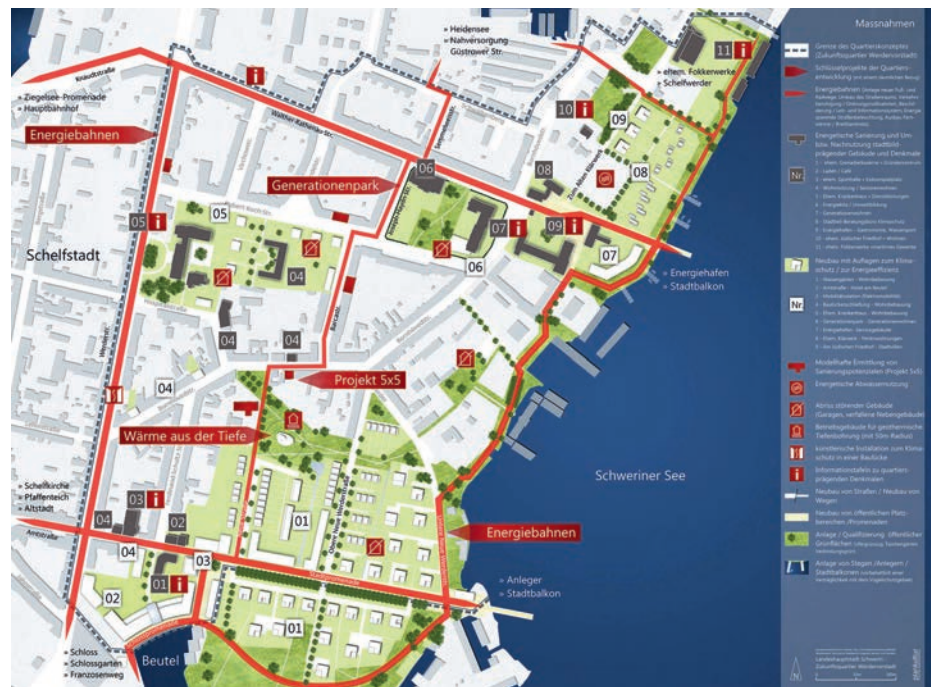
» Heidensee
» Nahversorgung
» Güstrower Str.

Knaudtstraße

» Ziegelsee-Promenade
» Hauptbahnhof

Energiebahnen

Walther-Rathenau-Str.

Generationenpark

06

08

10

11

» ehem. Fokkerwerke
» Schelfwerder

09

08

05

05

04

07

09

07

06

Schelfstadt

» Energiehafen
» Stadtbalkon

04

04

04

Projekt 5x5

Wärme aus der Tiefe

Schweriner See

» Schelfkirche
» Pfaffenteich
» Altstadt

03

04

02

01

04

03

01

Energiebahnen

02

» Anleger
» Stadtbalkon

01

» Schloss
» Schlossgarten
» Franzosenweg

Beutel

Massnahmen

Grenze des Quartierskonzeptes (Zukunftsquartier Werdervorstadt)

Schlüsselprojekte der Quartiersentwicklung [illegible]

Energiebahnen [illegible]

Energetische Sanierung und Umbau, Nachnutzung stadtbildprägender Gebäude und Denkmale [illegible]

Nr

Neubau mit Auflagen zum Klimaschutz / zur Energieeffizienz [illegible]

Nr

Modellhafte Ermittlung von Sanierungspotenzialen (Projekt 5x5)

Energetische Abwassernutzung

Abriss störender Gebäude (Garagen, verfallene Nebengebäude)

Betriebsgebäude für geothermische Tiefenbohrung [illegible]

künstlerische Installation zum Klimaschutz in einer Baulücke

Informationstafeln zu quartiersprägenden Denkmalen

Neubau von Straßen / Neubau von Wegen

Neubau von öffentlichen Platzbereichen /Promenaden

Anlage / Qualifizierung öffentlicher Grünflächen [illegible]

Anlage von Stegen (Anleger / Stadtbalkone) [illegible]

Landeshauptstadt Schwerin
Zukunftsquartier Werdervorstadt

N

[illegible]